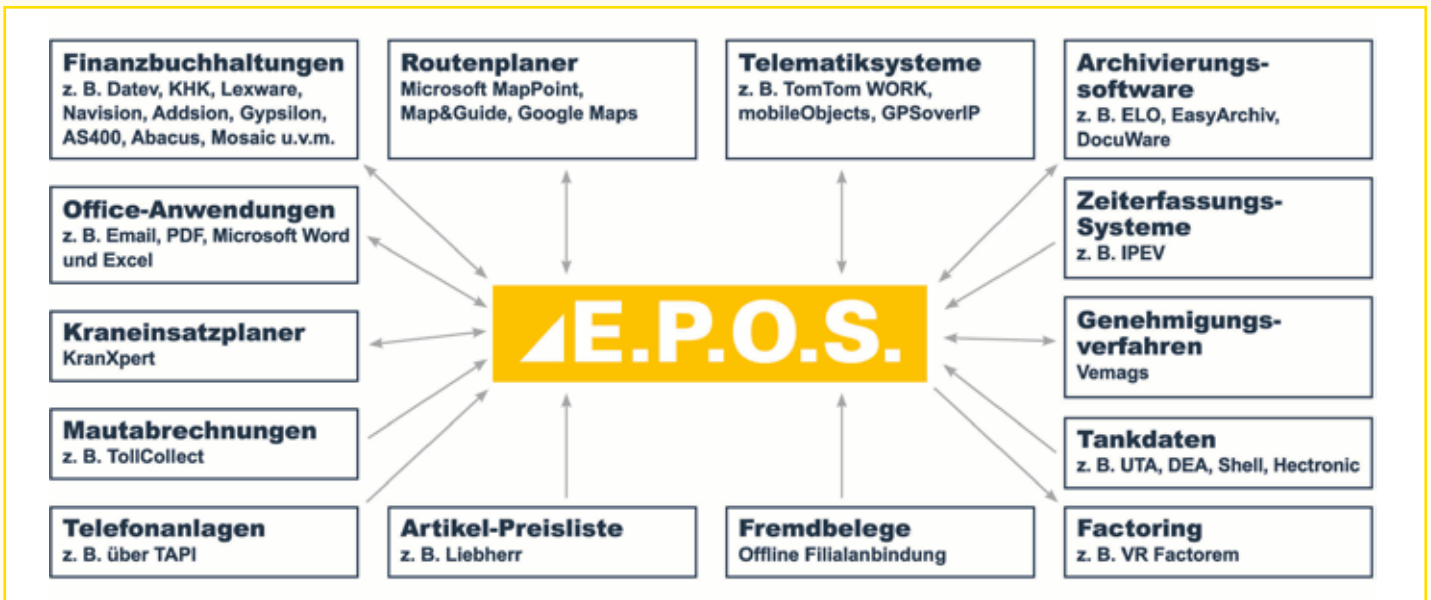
Finanzbuchhaltungen
z. B. Datev, KHK, Lexware, Navision, Addsion, Gypsilon, AS400, Abacus, Mosaic u.v.m.

Routenplaner
Microsoft MapPoint, Map&Guide, Google Maps

Telematiksysteme
z. B. TomTom WORK, mobileObjects, GPSoverIP

Archivierungs-software
z. B. ELO, EasyArchiv, DocuWare

Office-Anwendungen
z. B. Email, PDF, Microsoft Word und Excel

Zeiterfassungs-Systeme
z. B. IPEV

E.P.O.S.

Kraneinsatzplaner
KranXpert

Genehmigungs-verfahren
Vemags

Mautabrechnungen
z. B. TollCollect

Tankdaten
z. B. UTA, DEA, Shell, Hectronic

Telefonanlagen
z. B. über TAPI

Artikel-Preisliste
z. B. Liebherr

Fremdbelege
Offline Filialanbindung

Factoring
z. B. VR Factorem